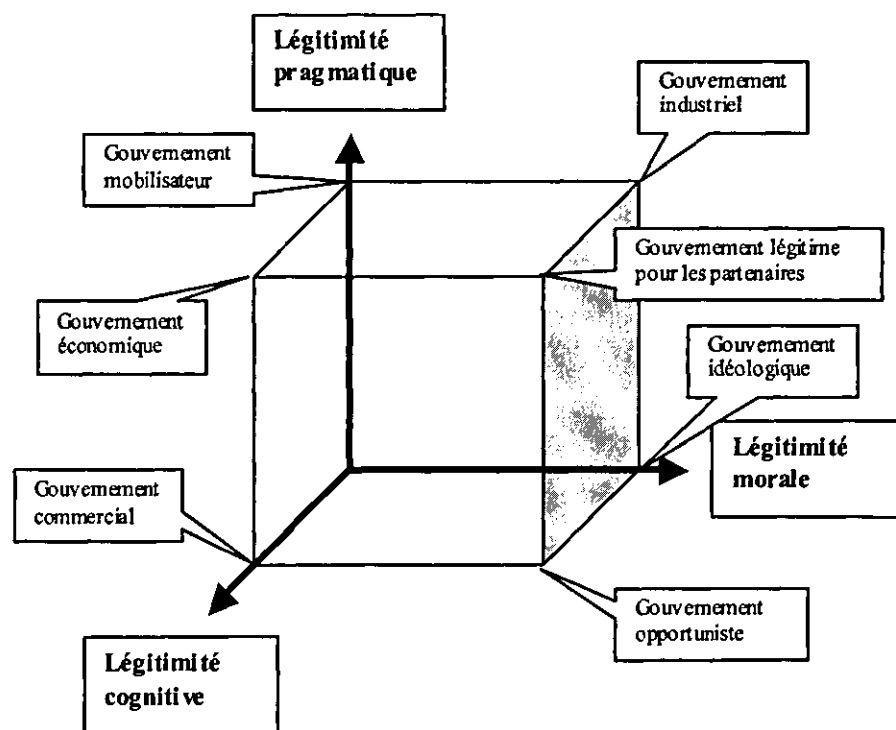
Légitimité pragmatique

Gouvernement industriel

Gouvernement mobilisateur

Gouvernement légitime pour les partenaires

Gouvernement économique

Gouvernement idéologique

Légitimité morale

Gouvernement commercial

Gouvernement opportuniste

Légitimité cognitive